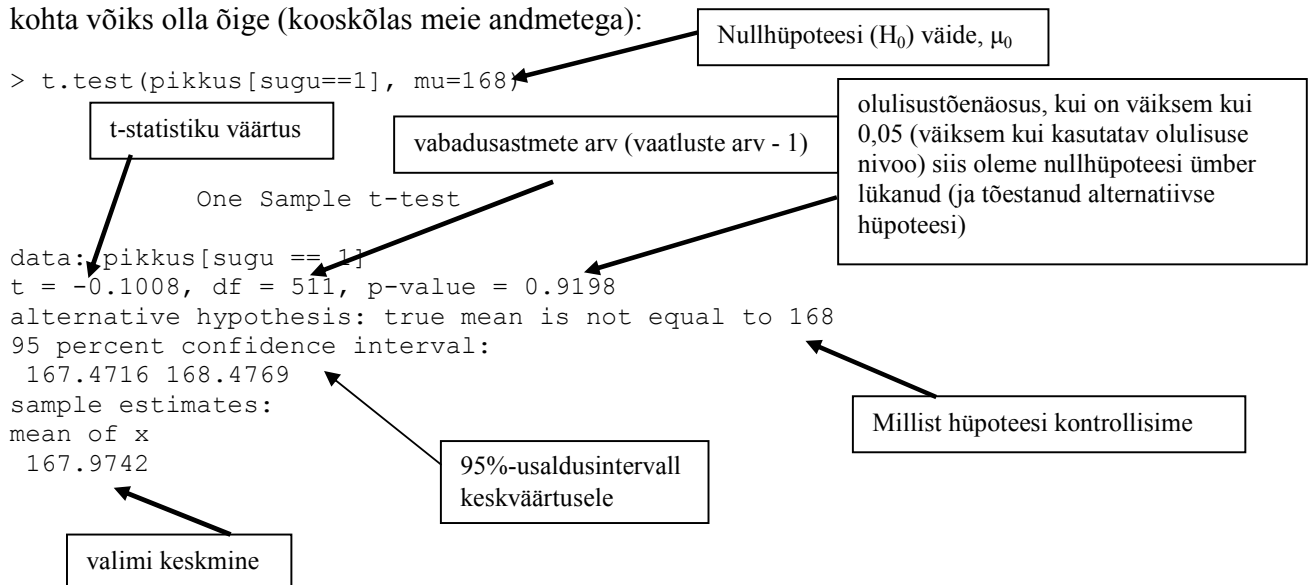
kohta võiks olla õige (kooskõlas meie andmetega):

Nullhüpoteesi ($H_0$) väide, $\mu_0$

> t.test(pikkus[sugu==1], mu=168)

t-statistiku väärtus

vabadusastmete arv (vaatluste arv - 1)

olulisustõenäosus, kui on väiksem kui 0,05 (väiksem kui kasutatav olulisuse nivoo) siis oleme nullhüpoteesi ümber lükanud (ja tõestanud alternatiivse hüpoteesi)

One Sample t-test

data: pikkus[sugu == 1]
t = -0.1008, df = 511, p-value = 0.9198
alternative hypothesis: true mean is not equal to 168
95 percent confidence interval:
167.4716 168.4769
sample estimates:
mean of x
167.9742

Millist hüpoteesi kontrollisime

95%-usaldusintervall keskväärtusele

valimi keskmine